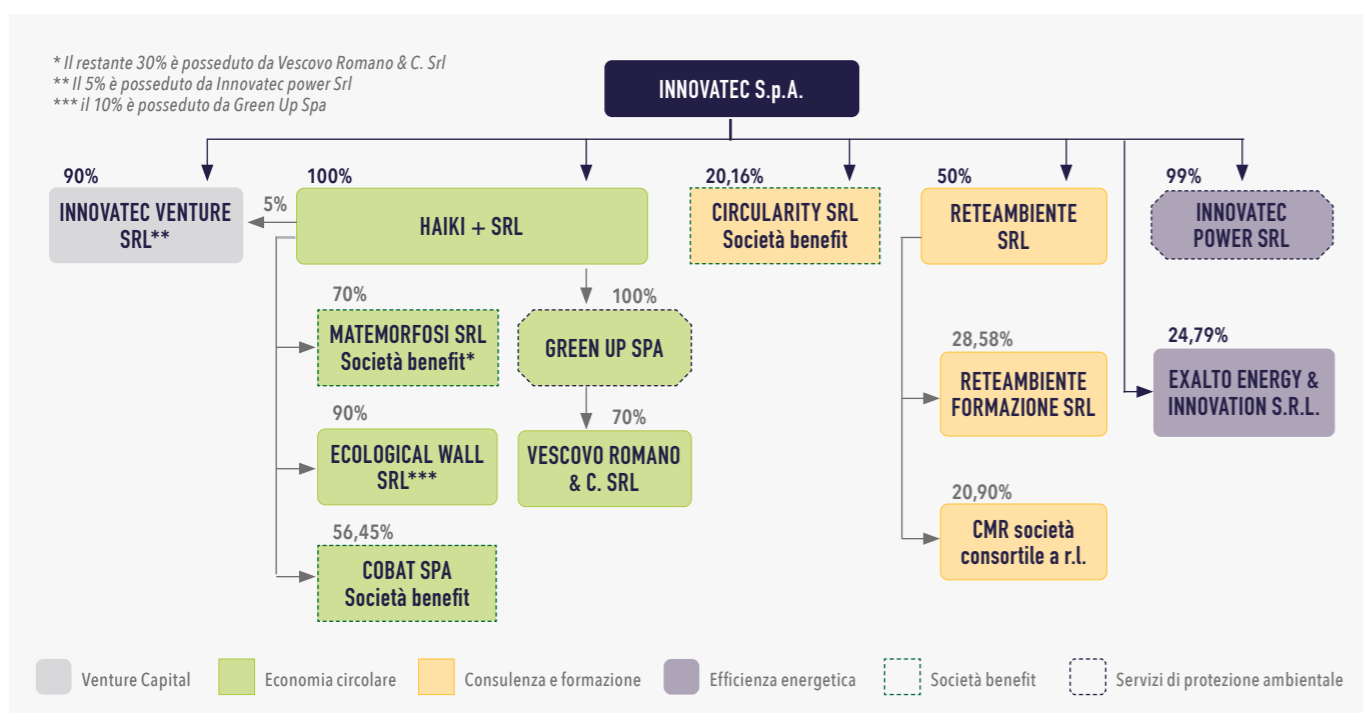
* Il restante 30% è posseduto da Vescovo Romano & C. Srl
** Il 5% è posseduto da Innovatec power Srl
*** il 10% è posseduto da Green Up Spa

INNOVATEC S.p.A.

90%
INNOVATEC VENTURE SRL**

5%

100%
HAIKI + SRL

70%
MATEMORFOSI SRL Società benefit*

100%
GREEN UP SPA

90%
ECOLOGICAL WALL SRL***

70%
VESCOVO ROMANO & C. SRL

56,45%
COBAT SPA Società benefit

20,16%
CIRCULARITY SRL Società benefit

50%
RETEAMBIENTE SRL

28,58%
RETEAMBIENTE FORMAZIONE SRL

20,90%
CMR società consortile a r.l.

99%
INNOVATEC POWER SRL

24,79%
EXALTO ENERGY & INNOVATION S.R.L.

Venture Capital
Economia circolare
Consulenza e formazione
Efficienza energetica
Società benefit
Servizi di protezione ambientale